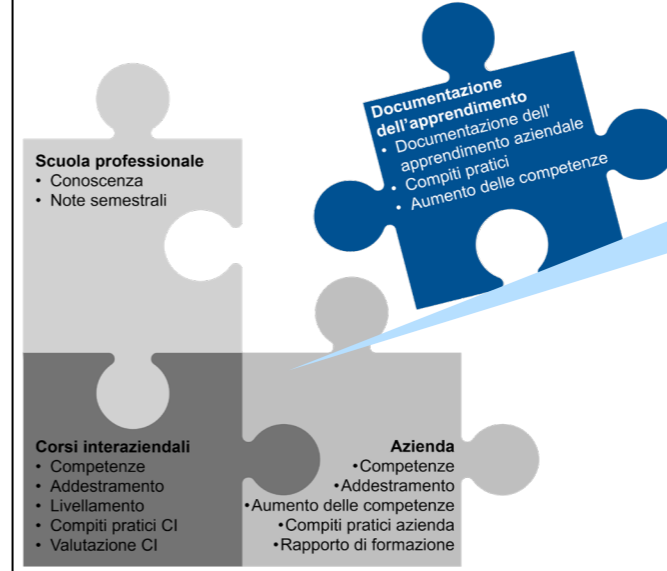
Documentazione dell'apprendimento
• Documentazione dell' apprendimento aziendale
• Compiti pratici
• Aumento delle competenze

Scuola professionale
• Conoscenza
• Note semestrali

Corsi interaziendali
• Competenze
• Addestramento
• Livellamento
• Compiti pratici CI
• Valutazione CI

Azienda
•Competenze
•Addestramento
•Aumento delle competenze
•Compiti pratici azienda
•Rapporto di formazione